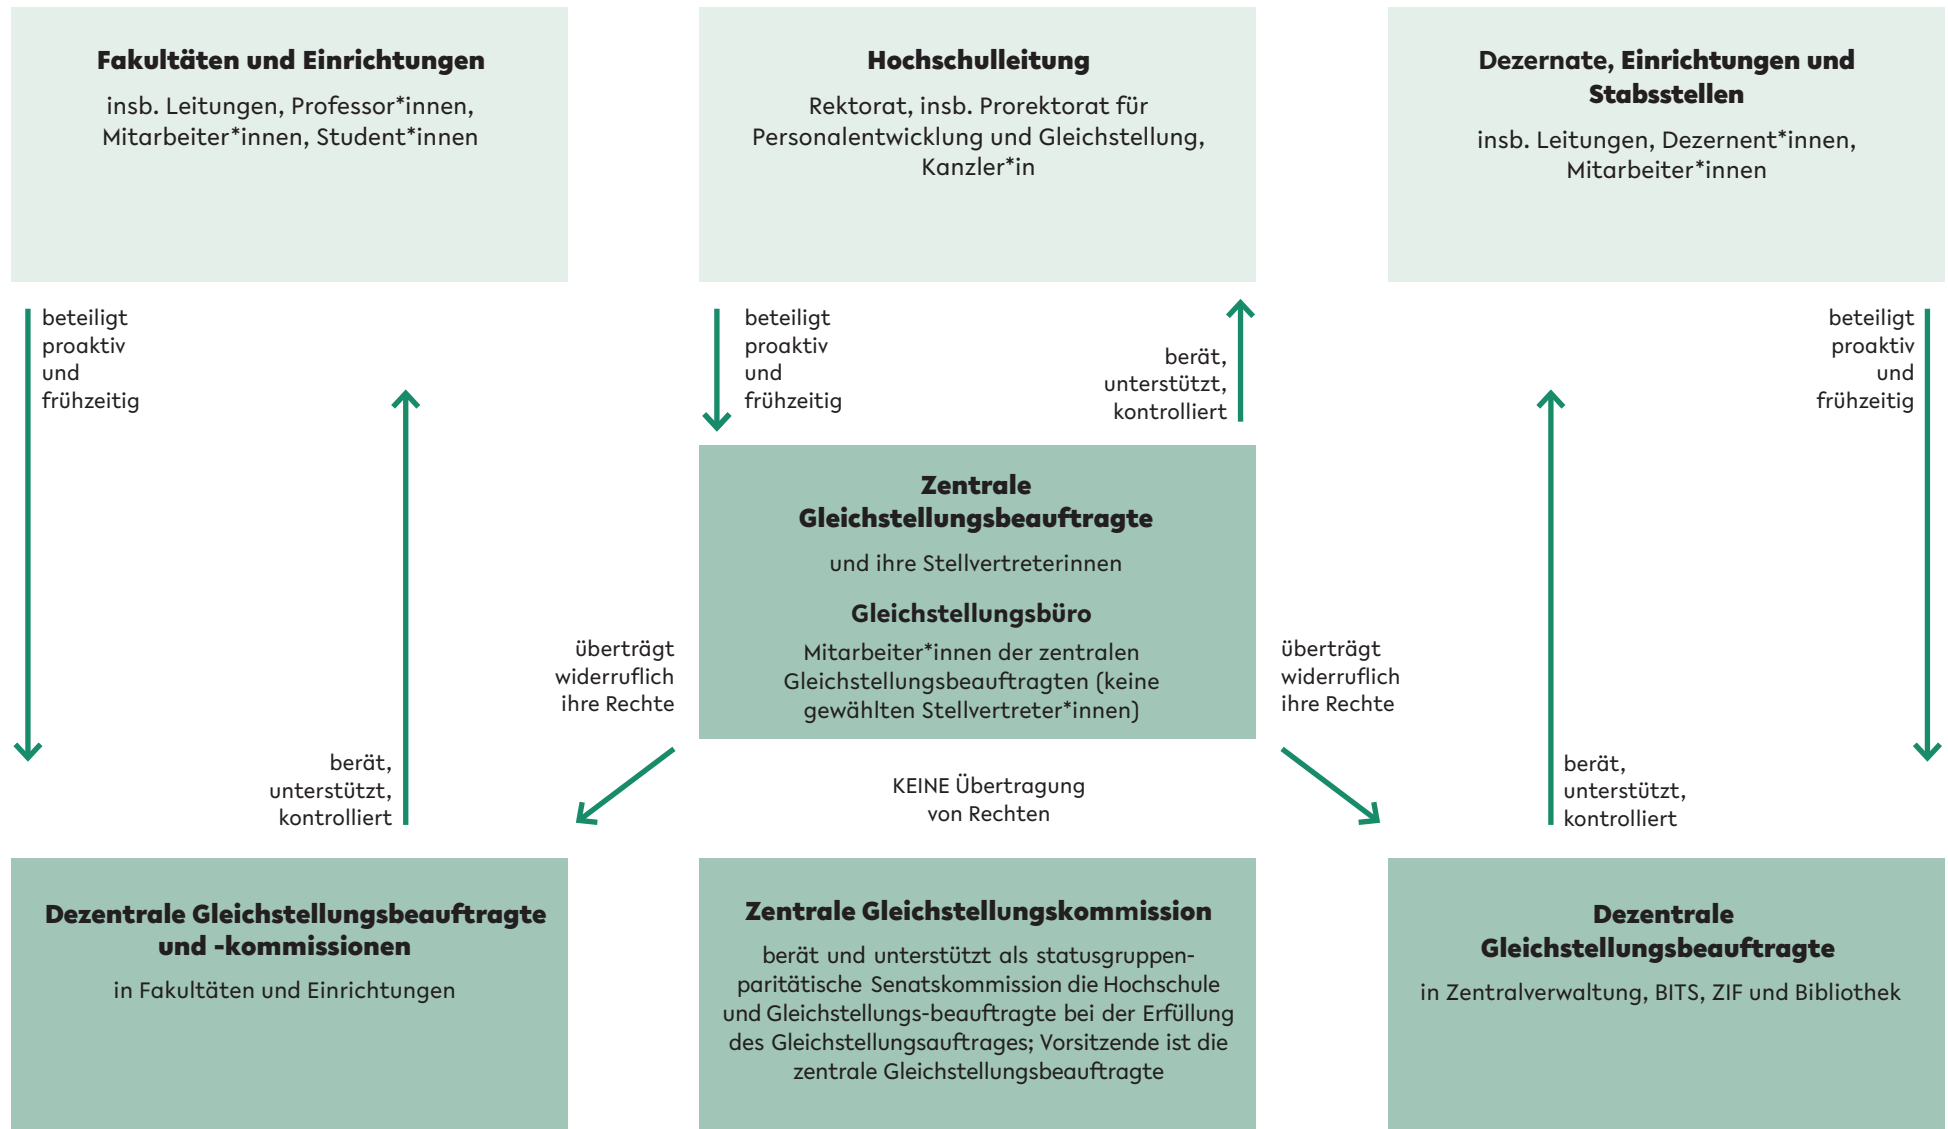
**Fakultäten und Einrichtungen**

insb. Leitungen, Professor*innen, Mitarbeiter*innen, Student*innen

**Hochschulleitung**

Rektorat, insb. Prorektorat für Personalentwicklung und Gleichstellung, Kanzler*in

**Dezernate, Einrichtungen und Stabsstellen**

insb. Leitungen, Dezernent*innen, Mitarbeiter*innen

beteiligt proaktiv und frühzeitig

beteiligt proaktiv und frühzeitig

berät, unterstützt, kontrolliert

beteiligt proaktiv und frühzeitig

**Zentrale Gleichstellungsbeauftragte**

und ihre Stellvertreterinnen

**Gleichstellungsbüro**

Mitarbeiter*innen der zentralen Gleichstellungsbeauftragten (keine gewählten Stellvertreter*innen)

überträgt widerruflich ihre Rechte

überträgt widerruflich ihre Rechte

berät, unterstützt, kontrolliert

KEINE Übertragung von Rechten

berät, unterstützt, kontrolliert

**Dezentrale Gleichstellungsbeauftragte und -kommissionen**

in Fakultäten und Einrichtungen

**Zentrale Gleichstellungskommission**

berät und unterstützt als statusgruppen-paritätische Senatskommission die Hochschule und Gleichstellungs-beauftragte bei der Erfüllung des Gleichstellungsauftrages; Vorsitzende ist die zentrale Gleichstellungsbeauftragte

**Dezentrale Gleichstellungsbeauftragte**

in Zentralverwaltung, BITS, ZIF und Bibliothek